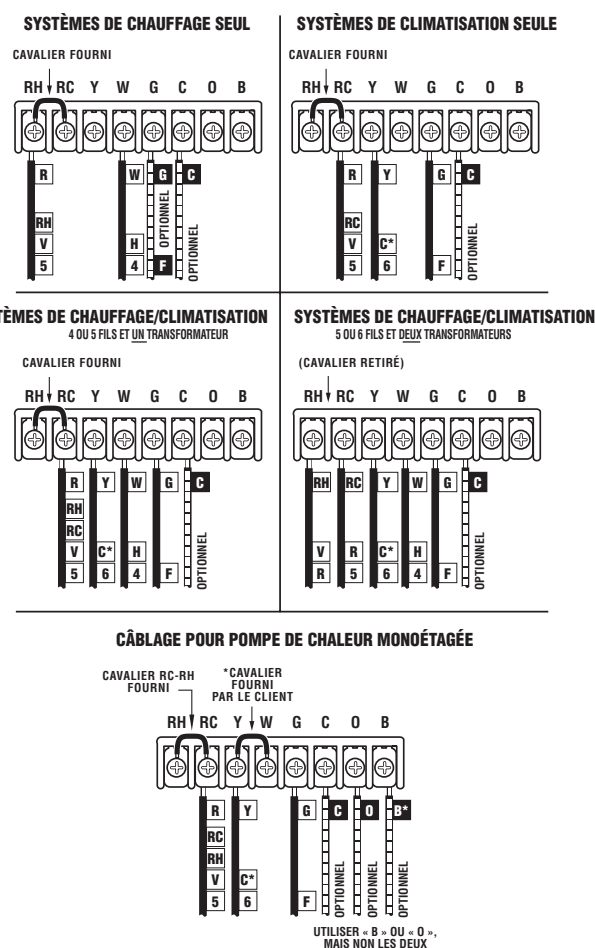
SYSTÈMES DE CHAUFFAGE SEUL

CAVALIER FOURNI

RH RC Y W G C O B

R W G C

RH V 5

H 4 F

OPTIONNEL

OPTIONNEL

SYSTÈMES DE CLIMATISATION SEULE

CAVALIER FOURNI

RH RC Y W G C O B

R Y G C

RC V 5

C* 6

F

OPTIONNEL

SYSTÈMES DE CHAUFFAGE/CLIMATISATION
4 OU 5 FILS ET UN TRANSFORMATEUR

CAVALIER FOURNI

RH RC Y W G C O B

R Y W G C

RH RC V 5

C* 6

H 4

F

OPTIONNEL

SYSTÈMES DE CHAUFFAGE/CLIMATISATION
5 OU 6 FILS ET DEUX TRANSFORMATEURS

(CAVALIER RETIRÉ)

RH RC Y W G C O B

RH RC Y W G C

V R

R 5

C* 6

H 4

F

OPTIONNEL

CÂBLAGE POUR POMPE DE CHALEUR MONOÉTAGÉE

CAVALIER RC-RH FOURNI

*CAVALIER FOURNI PAR LE CLIENT

RH RC Y W G C O B

R Y G C O B*

RC RH V 5

C* 6

F

OPTIONNEL

OPTIONNEL

OPTIONNEL

UTILISER « B » OU « O », MAIS NON LES DEUX